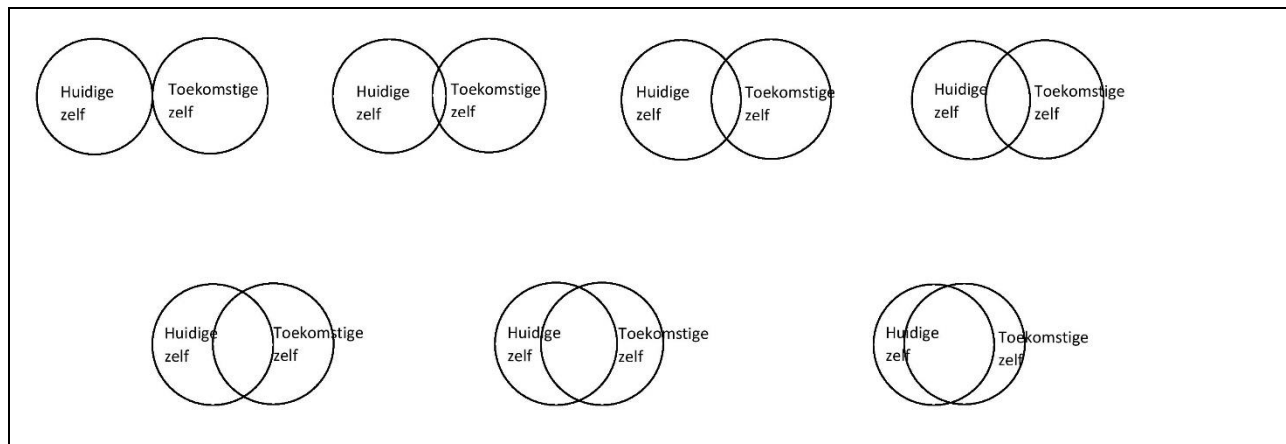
Huidige zelf

Toekomstige zelf

Huidige zelf

Toekomstige zelf

Huidige zelf

Toekomstige zelf

Huidige zelf

Toekomstige zelf

Huidige zelf

Toekomstige zelf

Huidige zelf

Toekomstige zelf

Huidige zelf

Toekomstige zelf